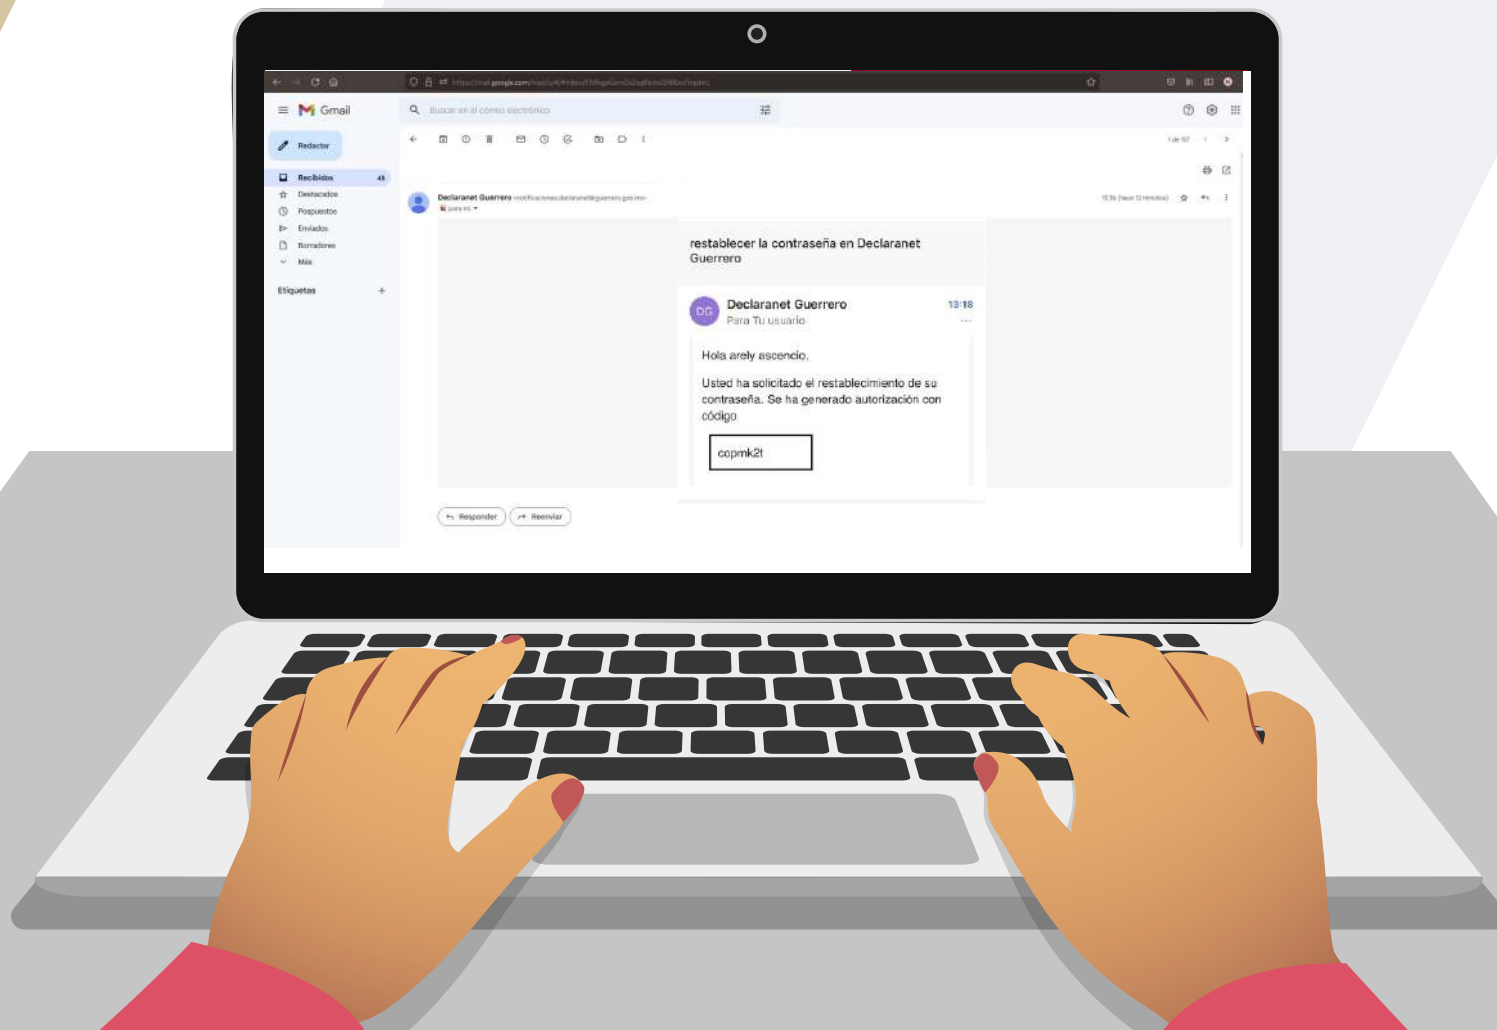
Gmail

Buscar en el correo electrónico

Redactar

Recibidos 45
Destacados
Pospuestos
Enviados
Borradores
Más

Etiquetas +

Declaranet Guerrero
para mí

restablecer la contraseña en Declaranet Guerrero

DG Declaranet Guerrero 13:18
Para Tu usuario

Hola arely ascencio,

Usted ha solicitado el restablecimiento de su contraseña. Se ha generado autorización con código

copmk2t

Responder
Reenviar